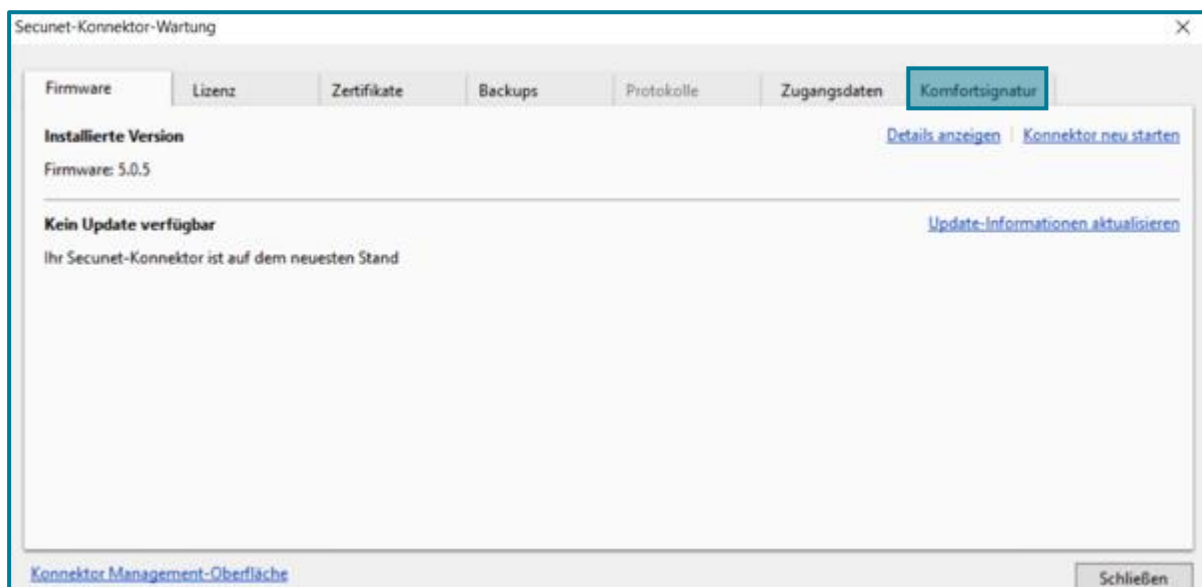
Secunet-Konnektor-Wartung

×

Firmware | Lizenz | Zertifikate | Backups | Protokolle | Zugangsdaten | Komfortsignatur

Installierte Version

Details anzeigen | Konnektor neu starten

Firmware: 5.0.5

Kein Update verfügbar

Update-Informationen aktualisieren

Ihr Secunet-Konnektor ist auf dem neuesten Stand

Konnektor Management-Oberfläche

Schließen